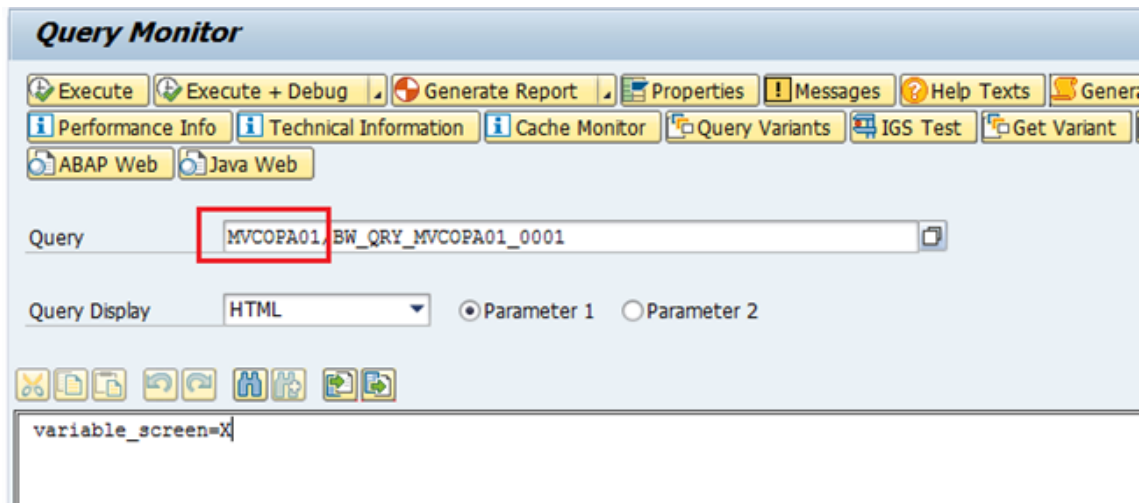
Query Monitor

Execute Execute + Debug Generate Report Properties Messages Help Texts Genera
Performance Info Technical Information Cache Monitor Query Variants IGS Test Get Variant
ABAP Web Java Web

Query MVCOPA01/BW_QRY_MVCOPA01_0001

Query Display HTML Parameter 1 Parameter 2

variable_screen=X